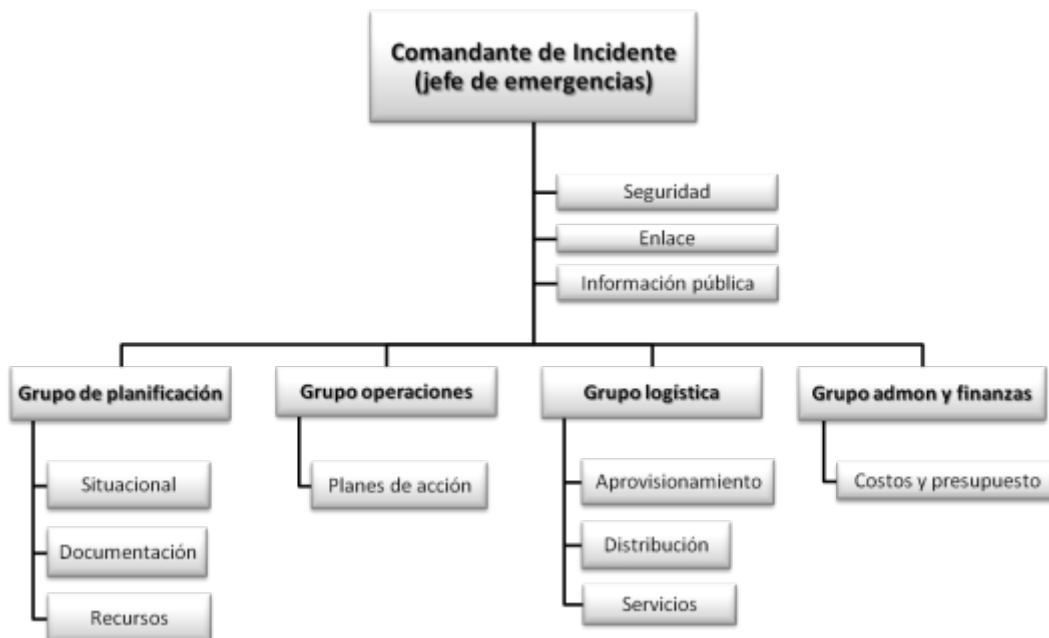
Comandante de Incidente (jefe de emergencias)

Seguridad

Enlace

Información pública

Grupo de planificación

Situacional

Documentación

Recursos

Grupo operaciones

Planes de acción

Grupo logística

Aprovisionamiento

Distribución

Servicios

Grupo admon y finanzas

Costos y presupuesto